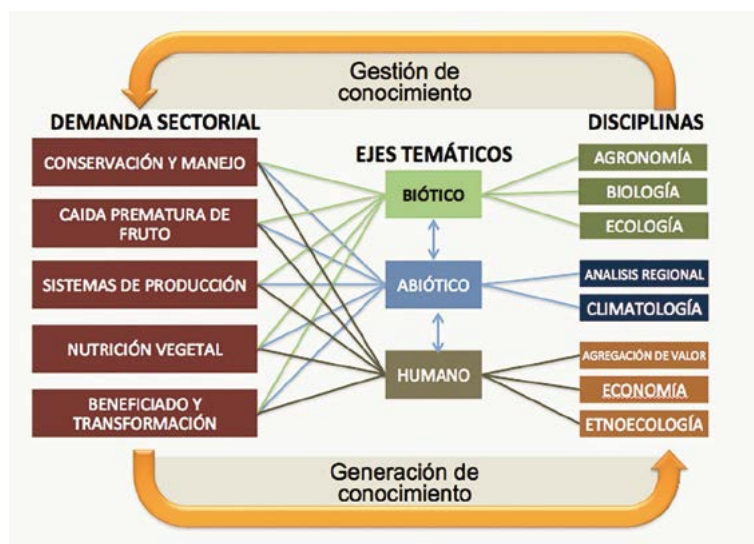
Gestión de conocimiento

DEMANDA SECTORIAL

CONSERVACIÓN Y MANEJO

CAIDA PREMATURA DE FRUTO

SISTEMAS DE PRODUCCIÓN

NUTRICIÓN VEGETAL

BENEFICIADO Y TRANSFORMACIÓN

EJES TEMÁTICOS

BIÓTICO

ABIÓTICO

HUMANO

DISCIPLINAS

AGRONOMÍA

BIOLOGÍA

ECOLOGÍA

ANALISIS REGIONAL

CLIMATOLOGÍA

AGREGACIÓN DE VALOR

ECONOMÍA

ETNOECOLOGÍA

Generación de conocimiento